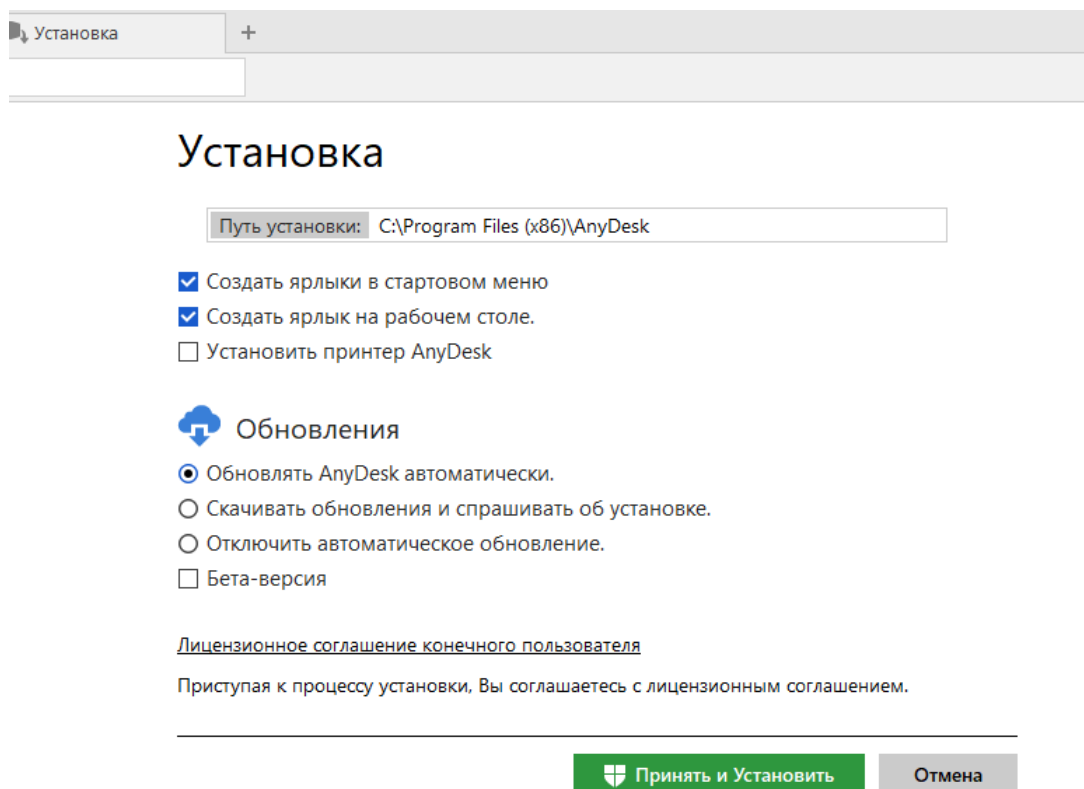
Установка +

Установка

Путь установки: C:\Program Files (x86)\AnyDesk

☑ Создать ярлыки в стартовом меню
☑ Создать ярлык на рабочем столе.
☐ Установить принтер AnyDesk

Обновления

◉ Обновлять AnyDesk автоматически.
○ Скачивать обновления и спрашивать об установке.
○ Отключить автоматическое обновление.
☐ Бета-версия

Лицензионное соглашение конечного пользователя

Приступая к процессу установки, Вы соглашаетесь с лицензионным соглашением.

Принять и Установить Отмена